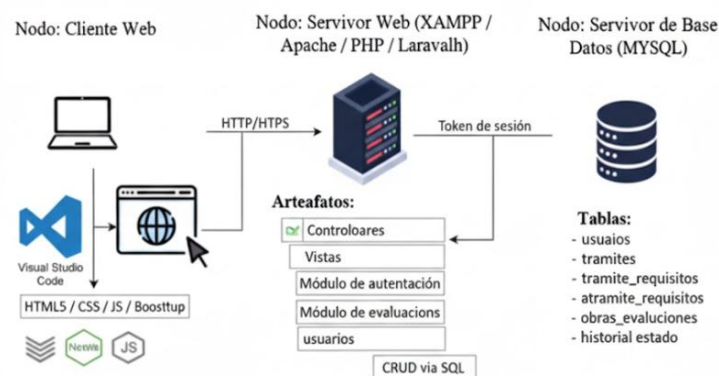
Nodo: Cliente Web

Nodo: Servivor Web (XAMPP / Apache / PHP / Laravalh)

Nodo: Servivor de Base Datos (MYSQL)

HTTP/HTPS

Token de sesión

Visual Studio Code

HTML5 / CSS / JS / Boosttup

JS

Arteafatos:

Controloares

Vistas

Módulo de autentación

Módulo de evaluacions

usuarios

CRUD via SQL

Tablas:
- usuaios
- tramites
- tramite_requisitos
- atramite_requisitos
- obras_evaluciones
- historial estado